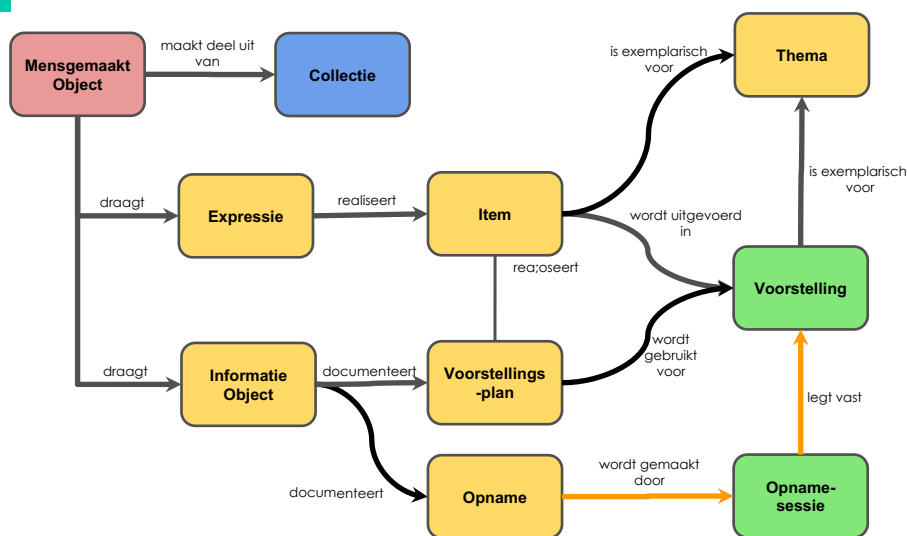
Mensgemaakt Object

maakt deel uit van

Collectie

is exemplarisch voor

Thema

draagt

Expressie

realiseert

Item

wordt uitgevoerd in

is exemplarisch voor

rea;oseert

Voorstelling

draagt

Informatie Object

documenteert

Voorstellings-plan

wordt gebruikt voor

legt vast

documenteert

Opname

wordt gemaakt door

Opname-sessie